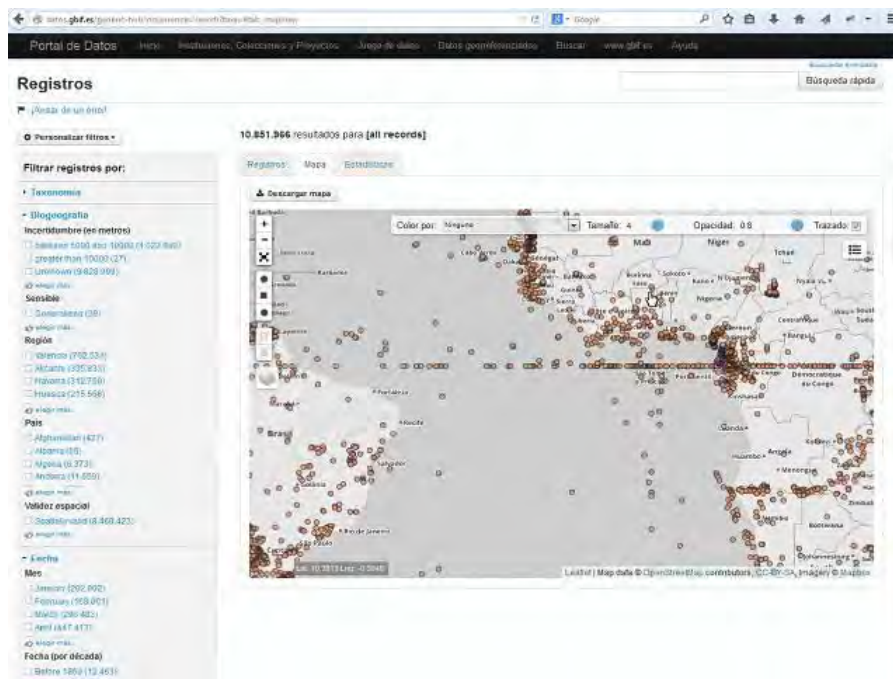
datos.gbif.es/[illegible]

Google

Portal de Datos   Inicio   Instituciones, Colecciones y Proyectos   Juego de datos   Datos georreferenciados   Buscar   www.gbif.es   Ayuda

Registros

Búsqueda avanzada

Búsqueda rápida

¡Avisar de un error!

Personalizar filtros

Filtrar registros por:

Taxonomía

Biogeografía

Incertidumbre (en metros)

between 5000 and 10000 (1.020.840)

greater than 10000 (27)

Unknown (9.828.999)

elegir más...

Sensible

Generalised (38)

elegir más...

Región

Valencia (752.534)

Alicante (335.933)

Navarra (312.759)

Huesca (215.568)

elegir más...

País

Afghanistan (427)

Albania (65)

Algeria (6.373)

Andorra (11.650)

elegir más...

Validez espacial

Spatially valid (8.460.423)

elegir más...

Fecha

Mes

January (202.902)

February (159.801)

March (296.482)

April (447.417)

elegir más...

Fecha (por década)

Before 1850 (12.463)

10.851.966 resultados para [all records]

Registros   Mapa   Estadísticas

Descargar mapa

Color por: Ninguno   Tamaño: 4   Opacidad: 0.8   Trazado:

Mali   Niger   Tchad   Senegal   Burkina Faso   Nigeria   Ghana   Centrafrique   Cameroun   Gabon   Congo   République Démocratique du Congo   Kinshasa   Luanda   Angola   Huambo   Brasil   Recife   Salvador   Rio de Janeiro   São Paulo   Botswana   Fortaleza

Lat: 10.7813 Lng: -0.0048

Leaflet | Map data © OpenStreetMap contributors, CC-BY-SA, Imagery © Mapbox